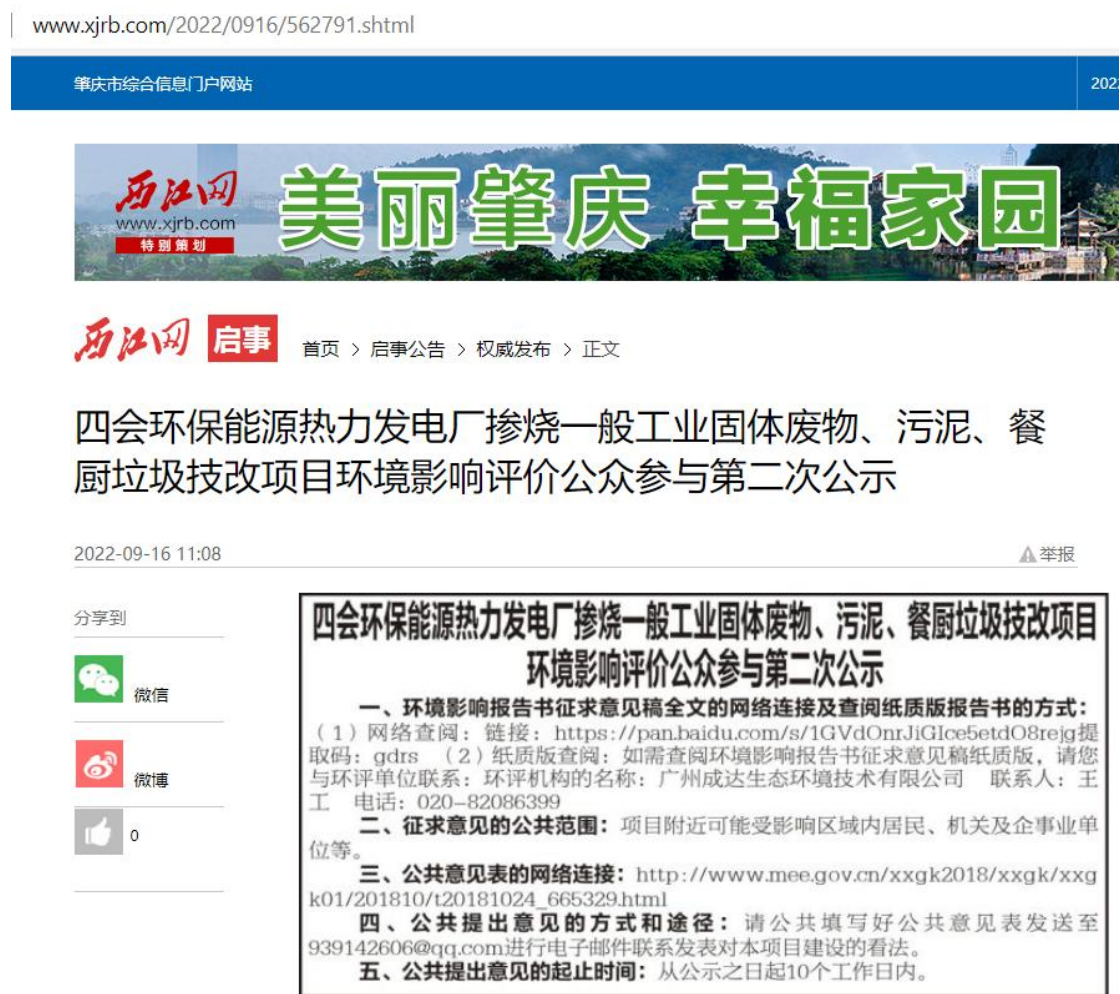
www.xjrb.com/2022/0916/562791.shtml

肇庆市综合信息门户网站

2022

西江网
www.xjrb.com
特别策划

美丽肇庆 幸福家园

西江网 启事 首页 > 启事公告 > 权威发布 > 正文

四会环保能源热力发电厂掺烧一般工业固体废物、污泥、餐厨垃圾技改项目环境影响评价公众参与第二次公示

2022-09-16 11:08

举报

分享到

微信

微博

0

四会环保能源热力发电厂掺烧一般工业固体废物、污泥、餐厨垃圾技改项目环境影响评价公众参与第二次公示

一、环境影响报告书征求意见稿全文的网络连接及查阅纸质版报告书的方式：（1）网络查阅：链接：https://pan.baidu.com/s/1GVdOnrJiGIce5etdO8rejg 提取码：gdrs （2）纸质版查阅：如需查阅环境影响报告书征求意见稿纸质版，请您与环评单位联系：环评机构的名称：广州成达生态环境技术有限公司 联系人：王工 电话：020-82086399

二、征求意见的公共范围：项目附近可能受影响区域内居民、机关及企事业单位等。

三、公共意见表的网络连接：http://www.mee.gov.cn/xxgk2018/xxgk/xxgk01/201810/t20181024_665329.html

四、公共提出意见的方式和途径：请公共填写好公共意见表发送至939142606@qq.com进行电子邮件联系发表对本项目建设的看法。

五、公共提出意见的起止时间：从公示之日起10个工作日内。